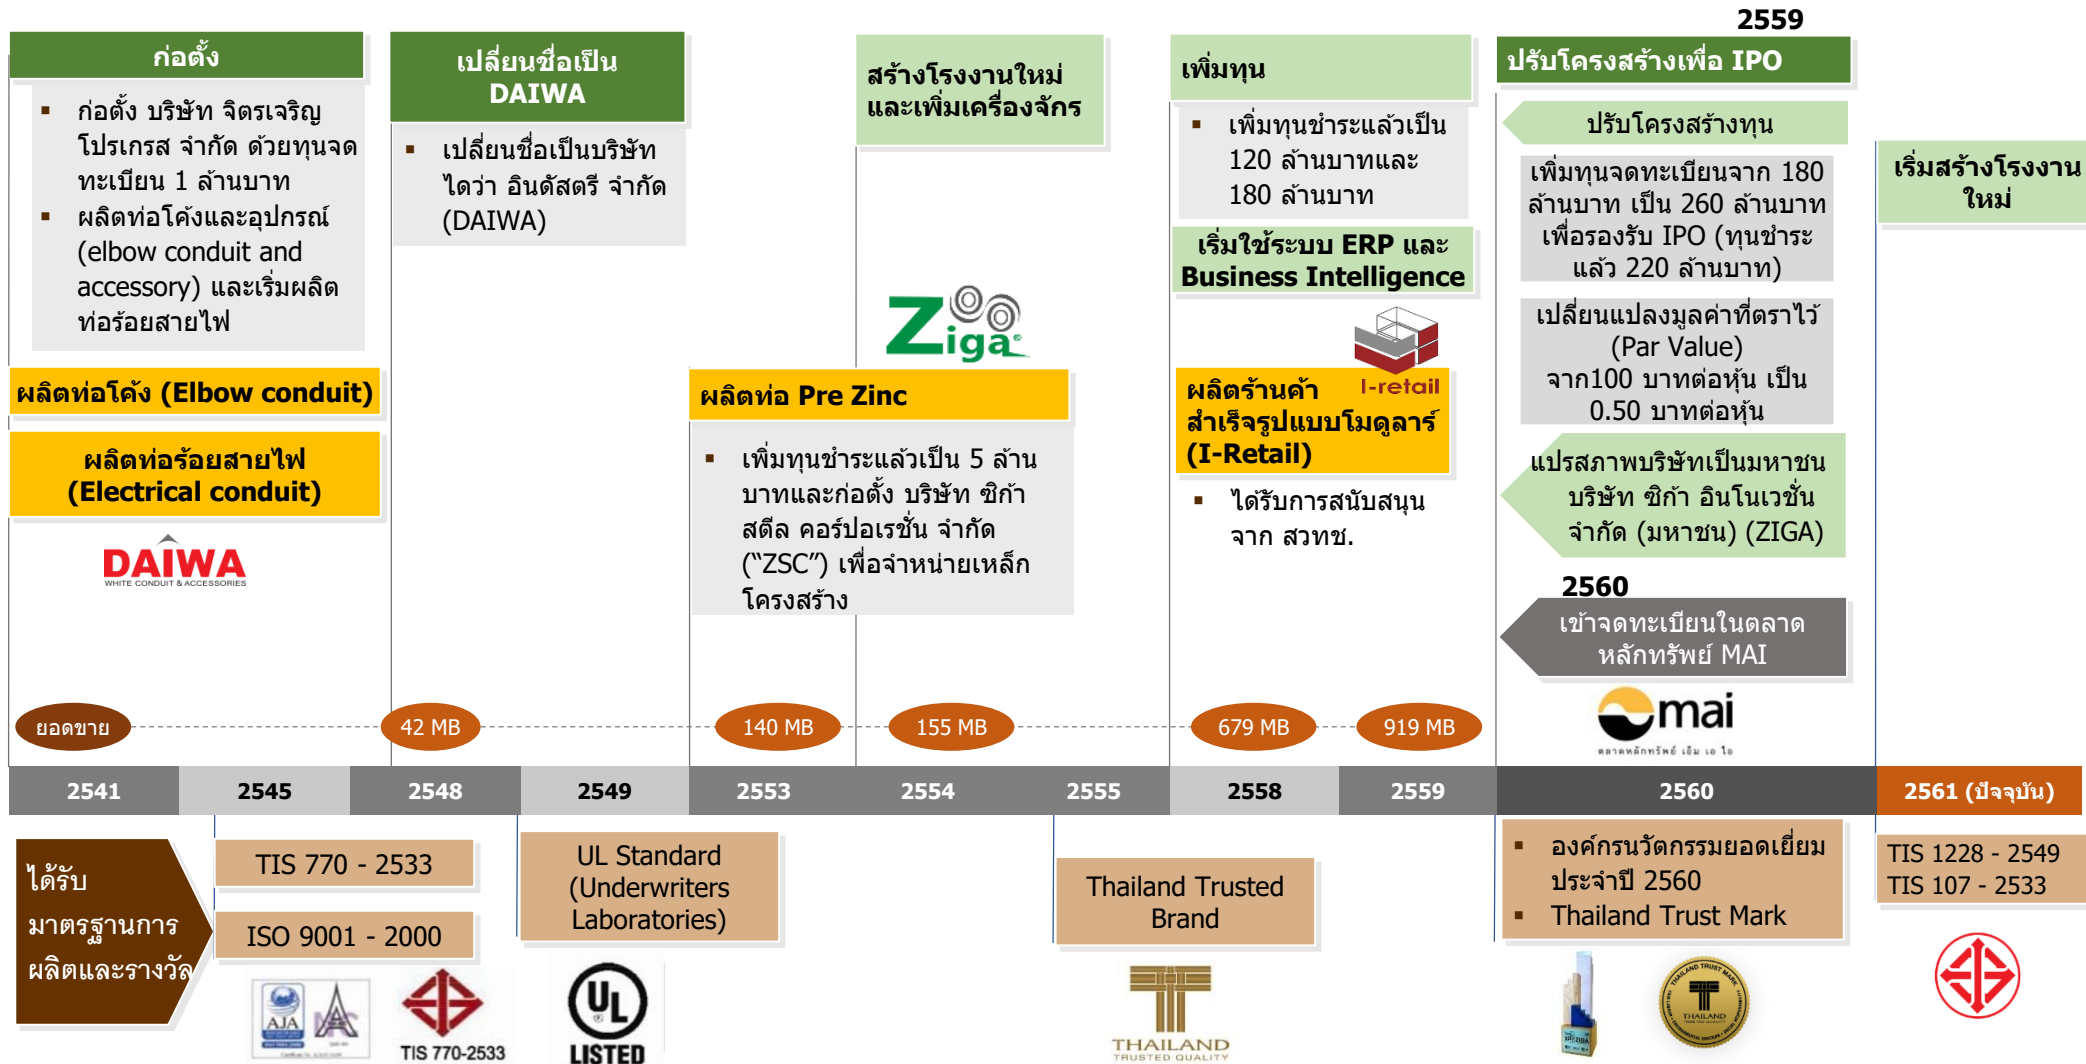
2559

ก่อตั้ง

- ก่อตั้ง บริษัท จิตรเจริญ โปรเกรส จำกัด ด้วยทุนจดทะเบียน 1 ล้านบาท
- ผลิตท่อโค้งและอุปกรณ์ (elbow conduit and accessory) และเริ่มผลิตท่อร้อยสายไฟ

ผลิตท่อโค้ง (Elbow conduit)

ผลิตท่อร้อยสายไฟ (Electrical conduit)

DAIWA
WHITE CONDUIT & ACCESSORIES

เปลี่ยนชื่อเป็น DAIWA

- เปลี่ยนชื่อเป็นบริษัท ไดว่า อินดัสตรี จำกัด (DAIWA)

สร้างโรงงานใหม่และเพิ่มเครื่องจักร

Ziga

ผลิตท่อ Pre Zinc

- เพิ่มทุนชำระแล้วเป็น 5 ล้านบาทและก่อตั้ง บริษัท ซิก้า สตีล คอร์ปอเรชั่น จำกัด ("ZSC") เพื่อจำหน่ายเหล็กโครงสร้าง

เพิ่มทุน

- เพิ่มทุนชำระแล้วเป็น 120 ล้านบาทและ 180 ล้านบาท

เริ่มใช้ระบบ ERP และ Business Intelligence

I-retail

ผลิตร้านค้าสำเร็จรูปแบบโมดูลาร์ (I-Retail)

- ได้รับการสนับสนุนจาก สวทช.

ปรับโครงสร้างเพื่อ IPO

ปรับโครงสร้างทุน

เพิ่มทุนจดทะเบียนจาก 180 ล้านบาท เป็น 260 ล้านบาท เพื่อรองรับ IPO (ทุนชำระแล้ว 220 ล้านบาท)

เปลี่ยนแปลงมูลค่าที่ตราไว้ (Par Value) จาก100 บาทต่อหุ้น เป็น 0.50 บาทต่อหุ้น

แปรสภาพบริษัทเป็นมหาชน บริษัท ซิก้า อินโนเวชั่น จำกัด (มหาชน) (ZIGA)

2560

เข้าจดทะเบียนในตลาดหลักทรัพย์ MAI

mai
ตลาดหลักทรัพย์ เอ็ม เอ ไอ

เริ่มสร้างโรงงานใหม่

ยอดขาย 42 MB 140 MB 155 MB 679 MB 919 MB

| 2541 | 2545 | 2548 | 2549 | 2553 | 2554 | 2555 | 2558 | 2559 | 2560 | 2561 (ปัจจุบัน) |
|---|---|---|---|---|---|---|---|---|---|---|

ได้รับมาตรฐานการผลิตและรางวัล

TIS 770 - 2533

ISO 9001 - 2000

AJA

TIS 770-2533

UL Standard (Underwriters Laboratories)

UL LISTED

Thailand Trusted Brand

THAILAND TRUSTED QUALITY

- องค์กรนวัตกรรมยอดเยี่ยม ประจำปี 2560
- Thailand Trust Mark

THAILAND

TIS 1228 - 2549
TIS 107 - 2533